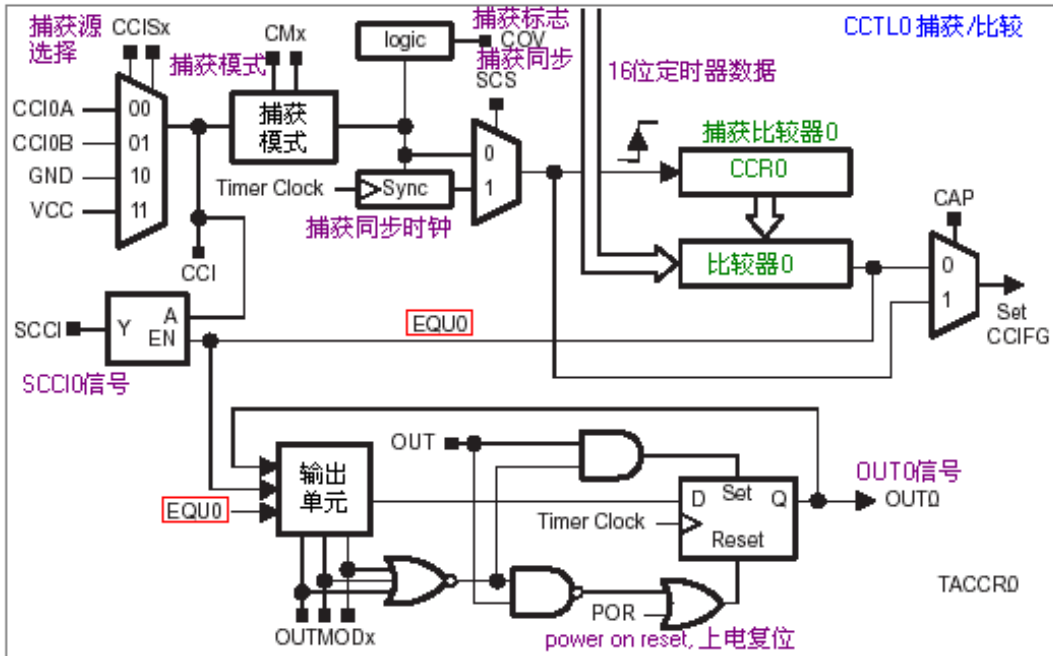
捕获源选择
CCISx
CMx
捕获模式
logic
捕获标志
COV
捕获同步
SCS
CCTL0 捕获/比较
16位定时器数据
CCI0A
CCI0B
GND
VCC
00
01
10
11
捕获模式
0
1
Timer Clock
Sync
捕获同步时钟
捕获比较器0
CCR0
比较器0
CAP
0
1
Set CCIFG
CCI
SCCI
Y
A
EN
EQU0
SCCI0信号
OUT
输出单元
EQU0
D
Set
Q
OUT0信号
OUT0
Timer Clock
Reset
TACCR0
POR
OUTMODx
power on reset, 上电复位